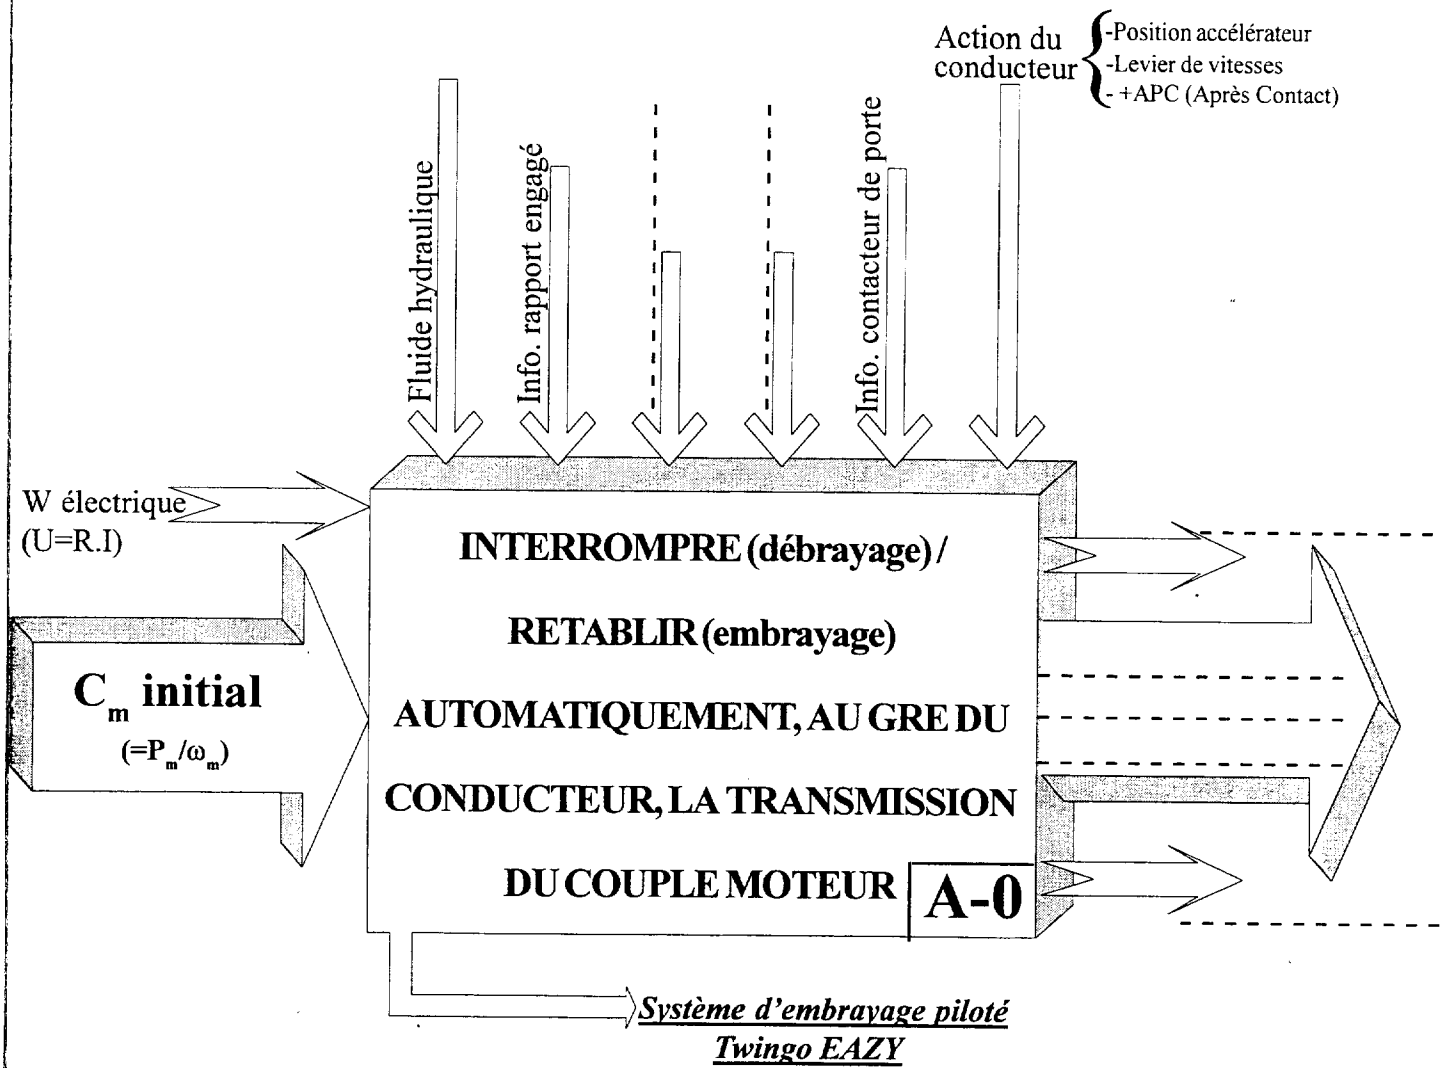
Action du conducteur
-Position accélérateur
-Levier de vitesses
- +APC (Après Contact)

Fluide hydraulique

Info. rapport engagé

Info. contacteur de porte

W électrique
(U=R.I)

$C_m$ initial
$(=P_m/\omega_m)$

INTERROMPRE (débrayage) /

RETABLIR (embrayage)

AUTOMATIQUEMENT, AU GRE DU

CONDUCTEUR, LA TRANSMISSION

DU COUPLE MOTEUR

A-0

Système d'embrayage piloté
Twingo EAZY